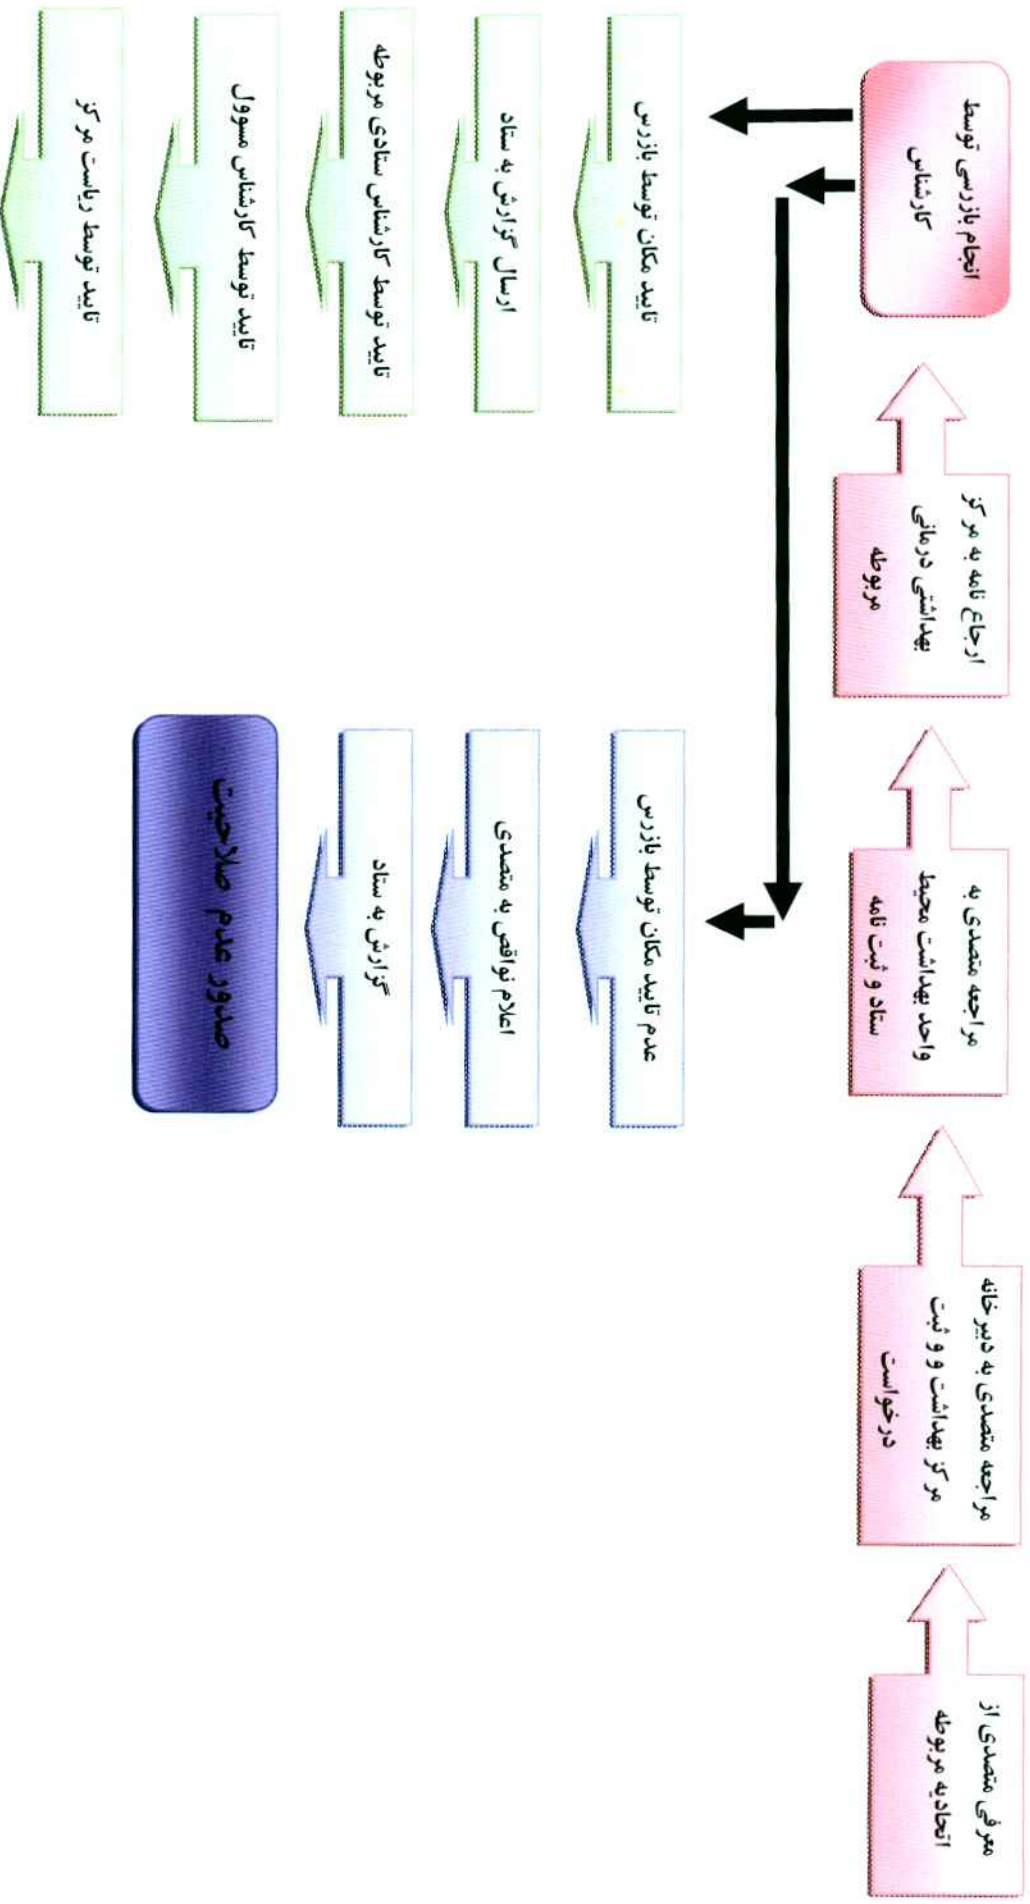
معرفی متصدی از اتحادیه مربوطه

مراجعه متصدی به دبیرخانه مرکز بهداشت و ثبت درخواست

مراجعه متصدی به واحد بهداشت محیط ستاد و ثبت نامه

ارجاع نامه به مرکز بهداشتی درمانی مربوطه

انجام بازرسی توسط کارشناس

تایید مکان توسط بازرس

ارسال گزارش به ستاد

تایید توسط کارشناس ستادی مربوطه

تایید توسط کارشناس مسوول

تایید توسط ریاست مرکز

عدم تایید مکان توسط بازرس

اعلام نواقص به متصدی

گزارش به ستاد

صدور عدم صلاحیت